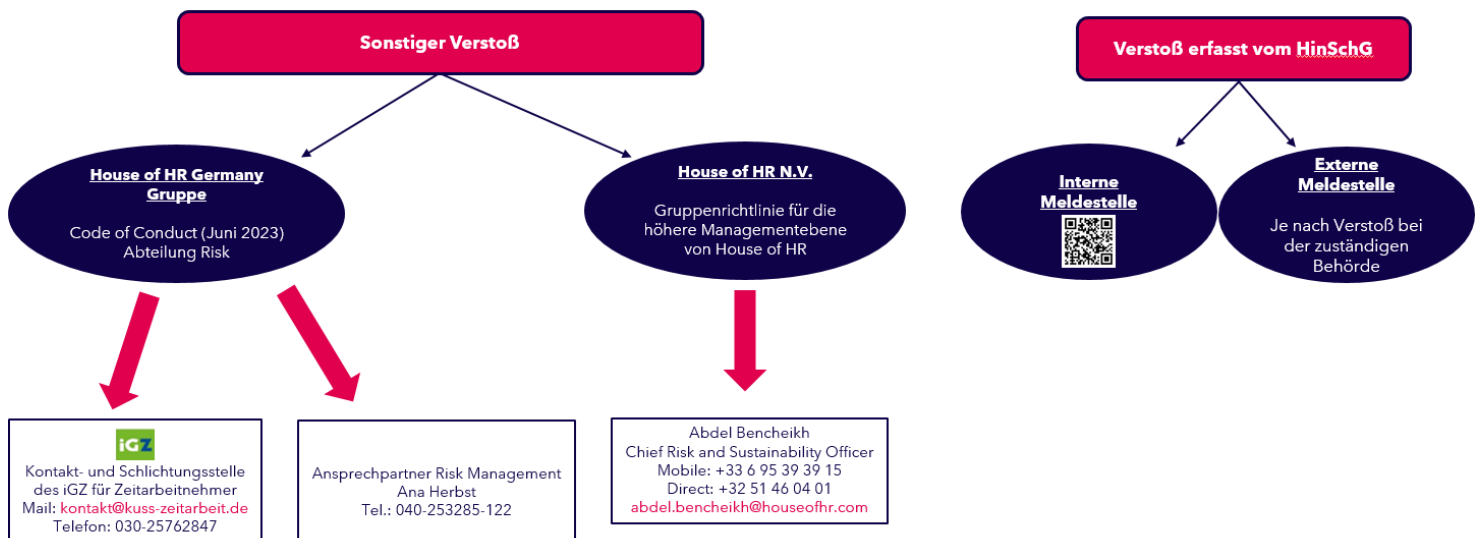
Sonstiger Verstoß

House of HR Germany Gruppe

Code of Conduct (Juni 2023)
Abteilung Risk

House of HR N.V.

Gruppenrichtlinie für die höhere Managementebene von House of HR

iGZ
Kontakt- und Schlichtungsstelle des iGZ für Zeitarbeitnehmer
Mail: kontakt@kuss-zeitarbeit.de
Telefon: 030-25762847

Ansprechpartner Risk Management
Ana Herbst
Tel.: 040-253285-122

Abdel Bencheikh
Chief Risk and Sustainability Officer
Mobile: +33 6 95 39 39 15
Direct: +32 51 46 04 01
abdel.bencheikh@houseofhr.com

Verstoß erfasst vom HinSchG

Interne Meldestelle

Externe Meldestelle

Je nach Verstoß bei der zuständigen Behörde